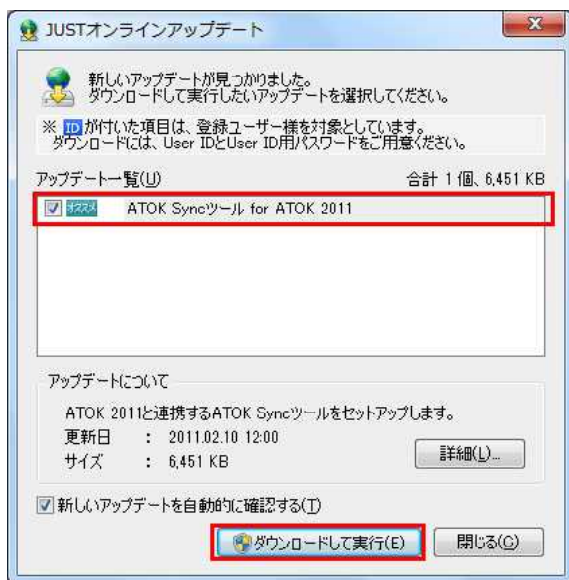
JUSTオンラインアップデート

新しいアップデートが見つかりました。
ダウンロードして実行したいアップデートを選択してください。

※ ID が付いた項目は、登録ユーザー様を対象としています。
ダウンロードには、User IDとUser ID用パスワードをご用意ください。

アップデート一覧(U)　　合計 1 個、6,451 KB

オススメ　ATOK Syncツール for ATOK 2011

アップデートについて

ATOK 2011と連携するATOK Syncツールをセットアップします。
更新日　:　2011.02.10 12:00
サイズ　:　6,451 KB

詳細(L)...

新しいアップデートを自動的に確認する(T)

ダウンロードして実行(E)　　閉じる(C)